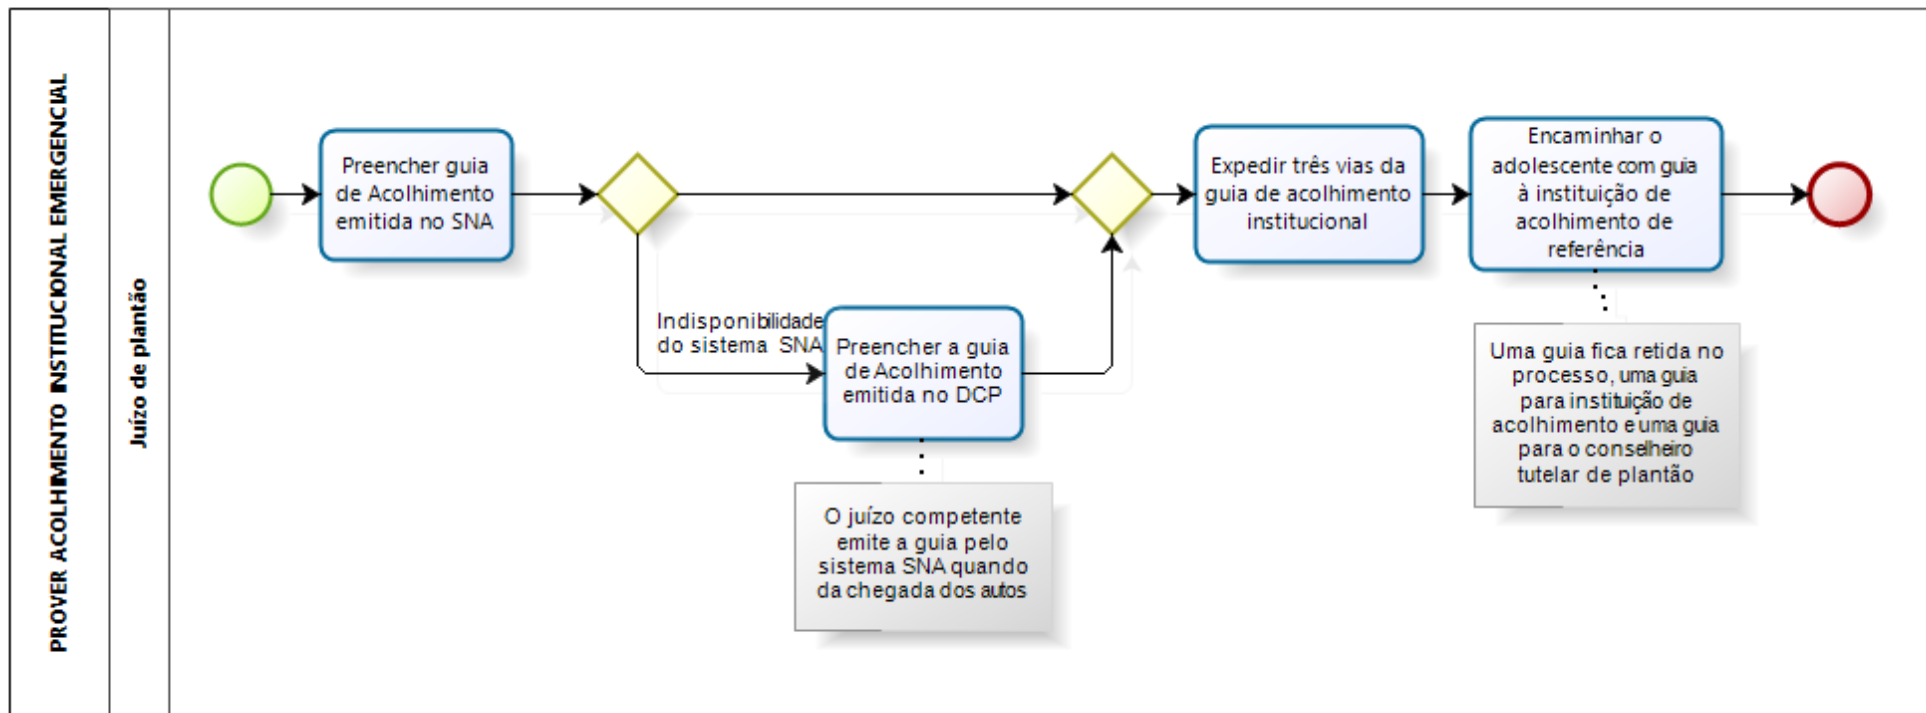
PROVER ACOLHIMENTO INSTITUCIONAL EMERGENCIAL

Juízo de plantão

Preencher guia de Acolhimento emitida no SNA

Indisponibilidade do sistema SNA

Preencher a guia de Acolhimento emitida no DCP

O juízo competente emite a guia pelo sistema SNA quando da chegada dos autos

Expedir três vias da guia de acolhimento institucional

Encaminhar o adolescente com guia à instituição de acolhimento de referência

Uma guia fica retida no processo, uma guia para instituição de acolhimento e uma guia para o conselheiro tutelar de plantão